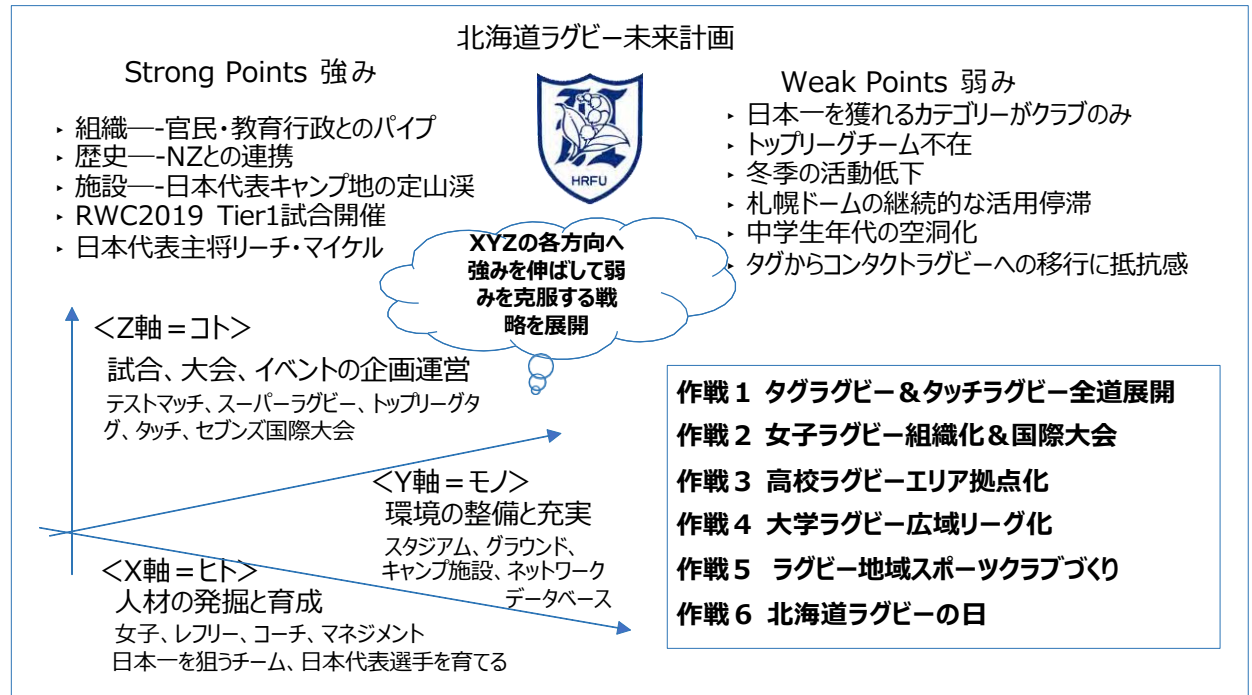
北海道ラグビー未来計画

Strong Points 強み

- 組織―官民・教育行政とのパイプ
- 歴史―-NZとの連携
- 施設―日本代表キャンプ地の定山渓
- RWC2019 Tier1試合開催
- 日本代表主将リーチ・マイケル

HRFU

Weak Points 弱み

- 日本一を獲れるカテゴリーがクラブのみ
- トップリーグチーム不在
- 冬季の活動低下
- 札幌ドームの継続的な活用停滞
- 中学生年代の空洞化
- タグからコンタクトラグビーへの移行に抵抗感

XYZの各方向へ強みを伸ばして弱みを克服する戦略を展開

<Z軸＝コト>
試合、大会、イベントの企画運営
テストマッチ、スーパーラグビー、トップリーグタグ、タッチ、セブンズ国際大会

<Y軸＝モノ>
環境の整備と充実
スタジアム、グラウンド、キャンプ施設、ネットワークデータベース

<X軸＝ヒト>
人材の発掘と育成
女子、レフリー、コーチ、マネジメント
日本一を狙うチーム、日本代表選手を育てる

作戦１ タグラグビー＆タッチラグビー全道展開
作戦２ 女子ラグビー組織化＆国際大会
作戦３ 高校ラグビーエリア拠点化
作戦４ 大学ラグビー広域リーグ化
作戦５ ラグビー地域スポーツクラブづくり
作戦６ 北海道ラグビーの日